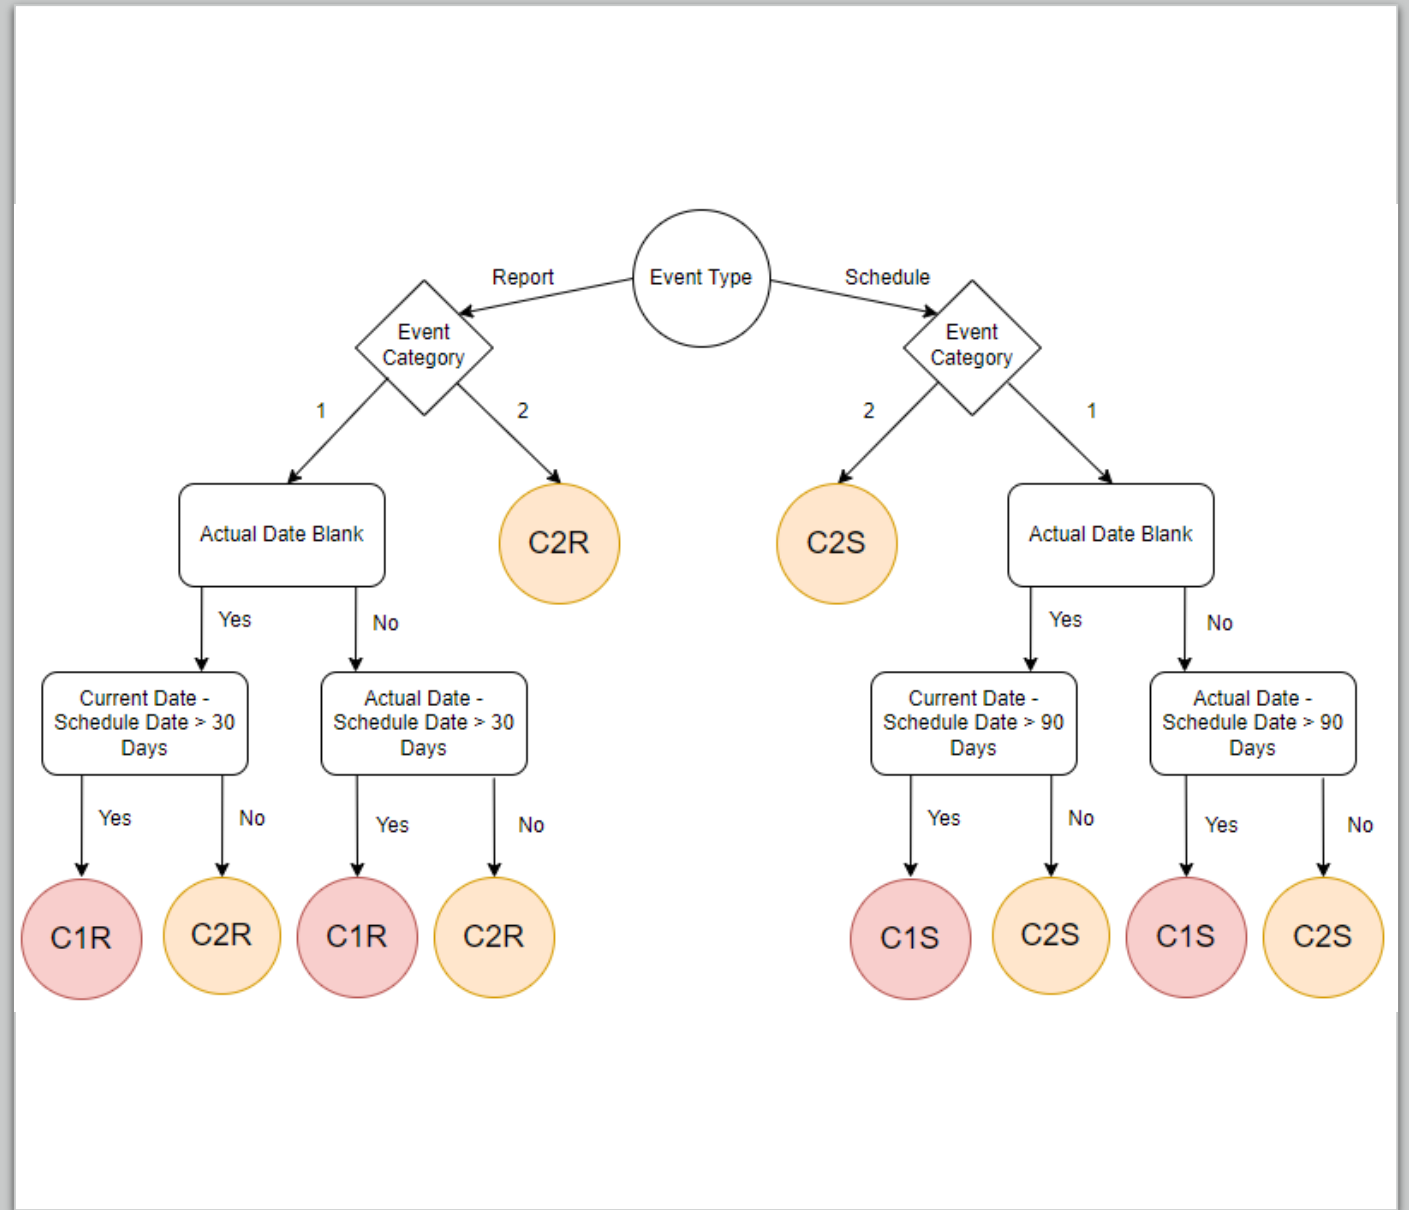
Event Type

Report

Schedule

Event Category

Event Category

1

2

2

1

Actual Date Blank

C2R

C2S

Actual Date Blank

Yes

No

Yes

No

Current Date - Schedule Date > 30 Days

Actual Date - Schedule Date > 30 Days

Current Date - Schedule Date > 90 Days

Actual Date - Schedule Date > 90 Days

Yes

No

Yes

No

Yes

No

Yes

No

C1R

C2R

C1R

C2R

C1S

C2S

C1S

C2S